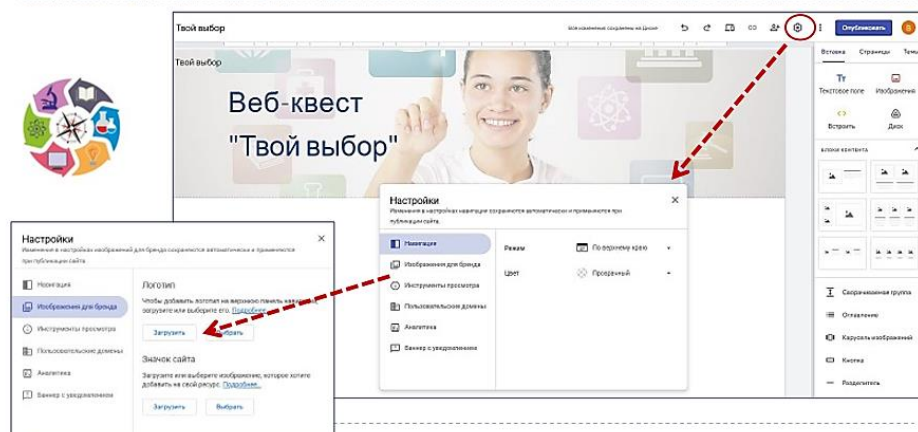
Твой выбор

Все изменения сохранены на Диске

Опубликовать

Вставка Страницы Темы

Твой выбор

Веб-квест "Твой выбор"

Текстовое поле

Изображения

Встроить

Диск

Блоки контента

Настройки

Изменения в настройках навигации сохраняются автоматически и применяются при публикации сайта.

Навигация

Изображения для бренда

Инструменты просмотра

Пользовательские домены

Аналитика

Баннер с уведомлением

Режим

По верхнему краю

Цвет

Прозрачный

Сворачиваемая группа

Оглавление

Карусель изображений

Кнопка

Разделитель

Настройки

Изменения в настройках изображений для бренда сохраняются автоматически и применяются при публикации сайта.

Навигация

Изображения для бренда

Инструменты просмотра

Пользовательские домены

Аналитика

Баннер с уведомлением

Логотип

Чтобы добавить логотип на верхнюю панель навигации, загрузите или выберите его. Подробнее

Загрузить

Выбрать

Значок сайта

Загрузите или выберите изображение, которое хотите добавить на свой ресурс. Подробнее

Загрузить

Выбрать